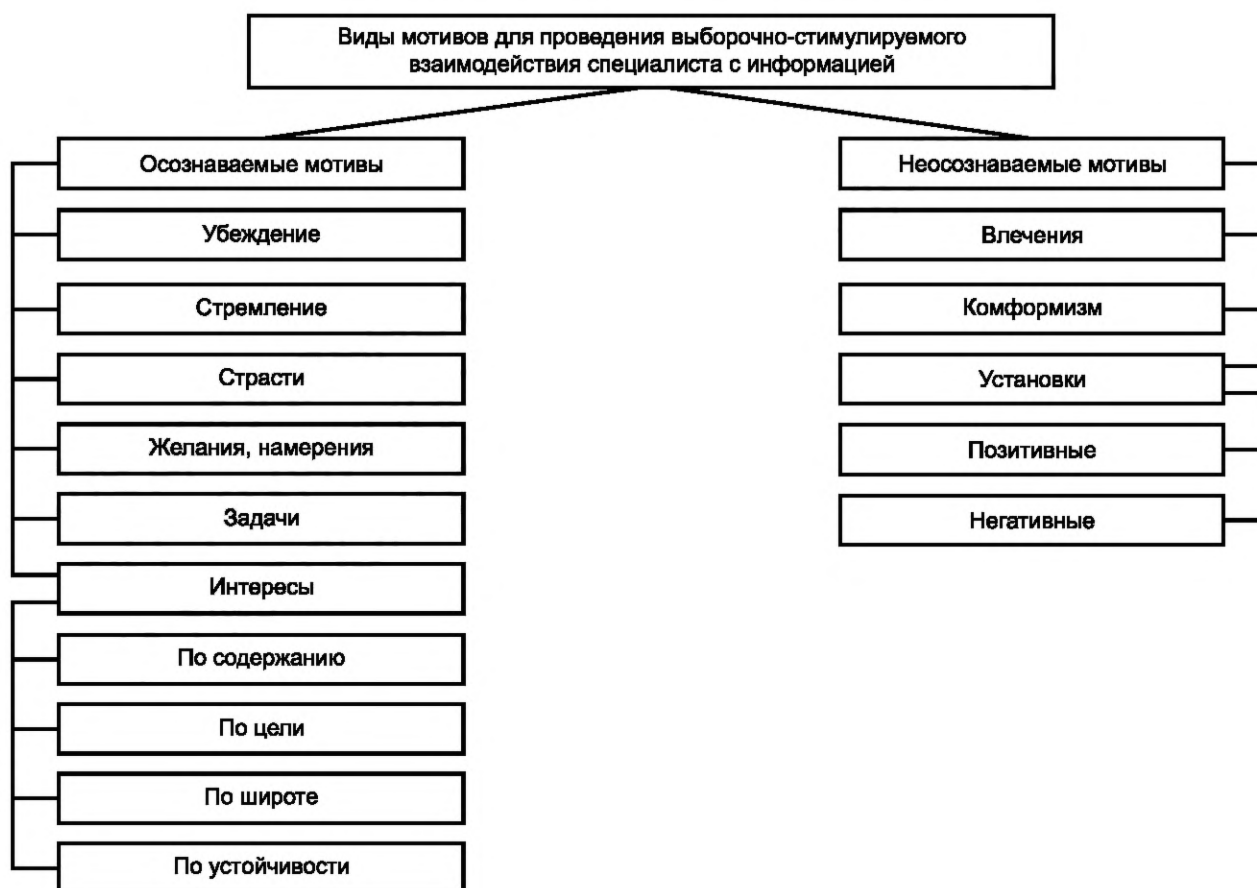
Виды мотивов для проведения выборочно-стимулируемого взаимодействия специалиста с информацией

Осознаваемые мотивы

Убеждение

Стремление

Страсти

Желания, намерения

Задачи

Интересы

По содержанию

По цели

По широте

По устойчивости

Неосознаваемые мотивы

Влечения

Комформизм

Установки

Позитивные

Негативные